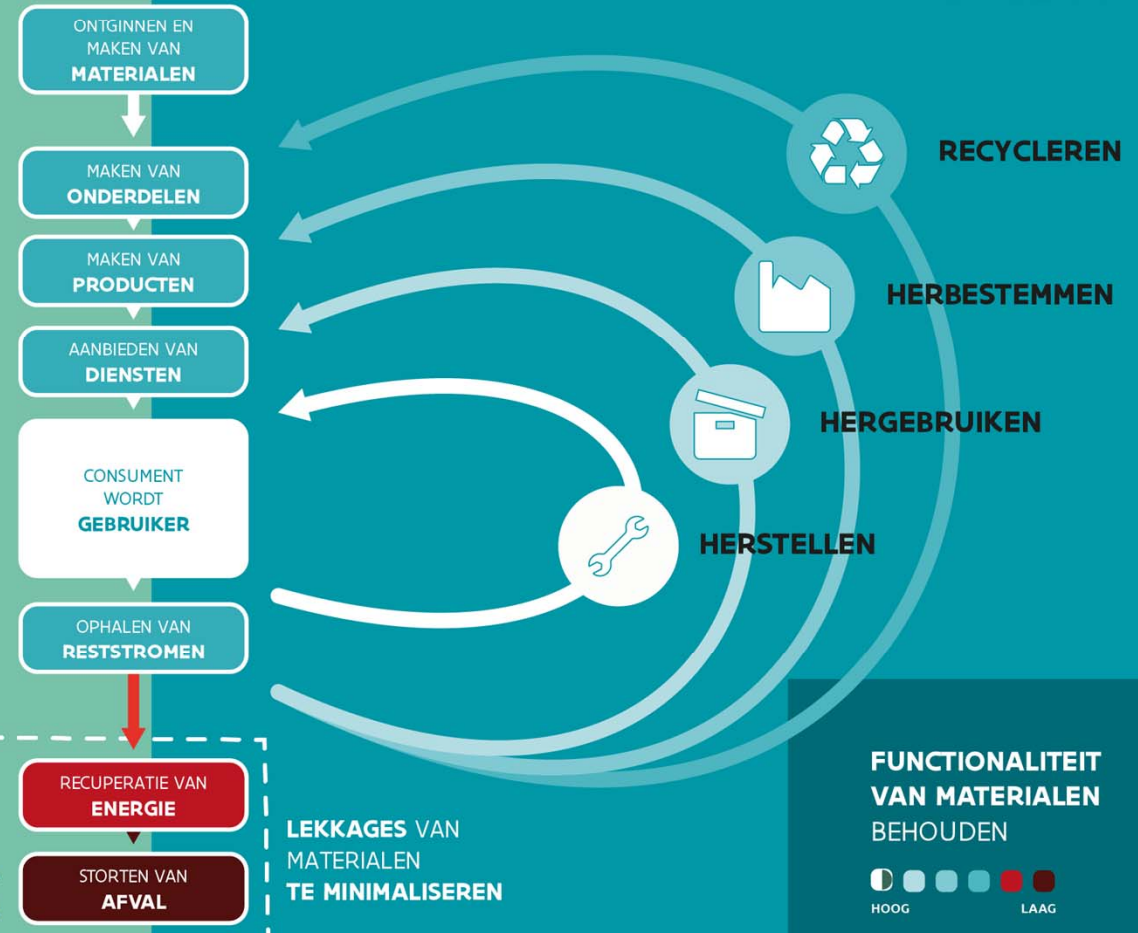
ONTGINNEN EN MAKEN VAN
MATERIALEN

MAKEN VAN
ONDERDELEN

MAKEN VAN
PRODUCTEN

AANBIEDEN VAN
DIENSTEN

CONSUMENT WORDT
GEBRUIKER

OPHALEN VAN
RESTSTROMEN

RECUPERATIE VAN
ENERGIE

STORTEN VAN
AFVAL

RECYCLEREN

HERBESTEMMEN

HERGEBRUIKEN

HERSTELLEN

LEKKAGES VAN MATERIALEN TE MINIMALISEREN

FUNCTIONALITEIT VAN MATERIALEN BEHOUDEN

HOOG

LAAG